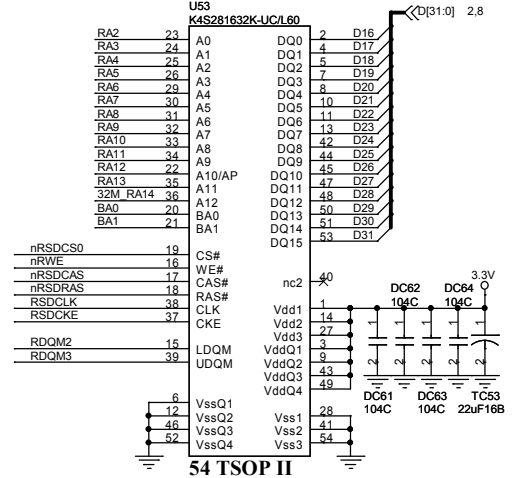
U53
K4S281632K-UC/L60

D[31:0] 2,8

RA2 23 A0
RA3 24 A1
RA4 25 A2
RA5 26 A3
RA6 29 A4
RA7 30 A5
RA8 31 A6
RA9 32 A7
RA10 33 A8
RA11 34 A9
RA12 22 A10/AP
RA13 35 A11
32M RA14 36 A12
BA0 20 BA0
BA1 21 BA1

DQ0 2 D16
DQ1 4 D17
DQ2 5 D18
DQ3 7 D19
DQ4 8 D20
DQ5 10 D21
DQ6 11 D22
DQ7 13 D23
DQ8 42 D24
DQ9 44 D25
DQ10 45 D26
DQ11 47 D27
DQ12 48 D28
DQ13 50 D29
DQ14 51 D30
DQ15 53 D31

nRSDCS0 19 CS#
nRWE 16 WE#
nRSDCAS 17 CAS#
nRSDRAS 18 RAS#
RSDCLK 38 CLK
RSDCKE 37 CKE

nc2 40

RDQM2 15 LDQM
RDQM3 39 UDQM

Vdd1 1
Vdd2 14
Vdd3 27
VddQ1 3
VddQ2 9
VddQ3 43
VddQ4 49

6 VssQ1
12 VssQ2
46 VssQ3
52 VssQ4

Vss1 28
Vss2 41
Vss3 54

3.3V
DC62 104C
DC64 104C
1 1 1 1
2 2 2 2
DC61 104C
DC63 104C
TC53 22uF16B

54 TSOP II